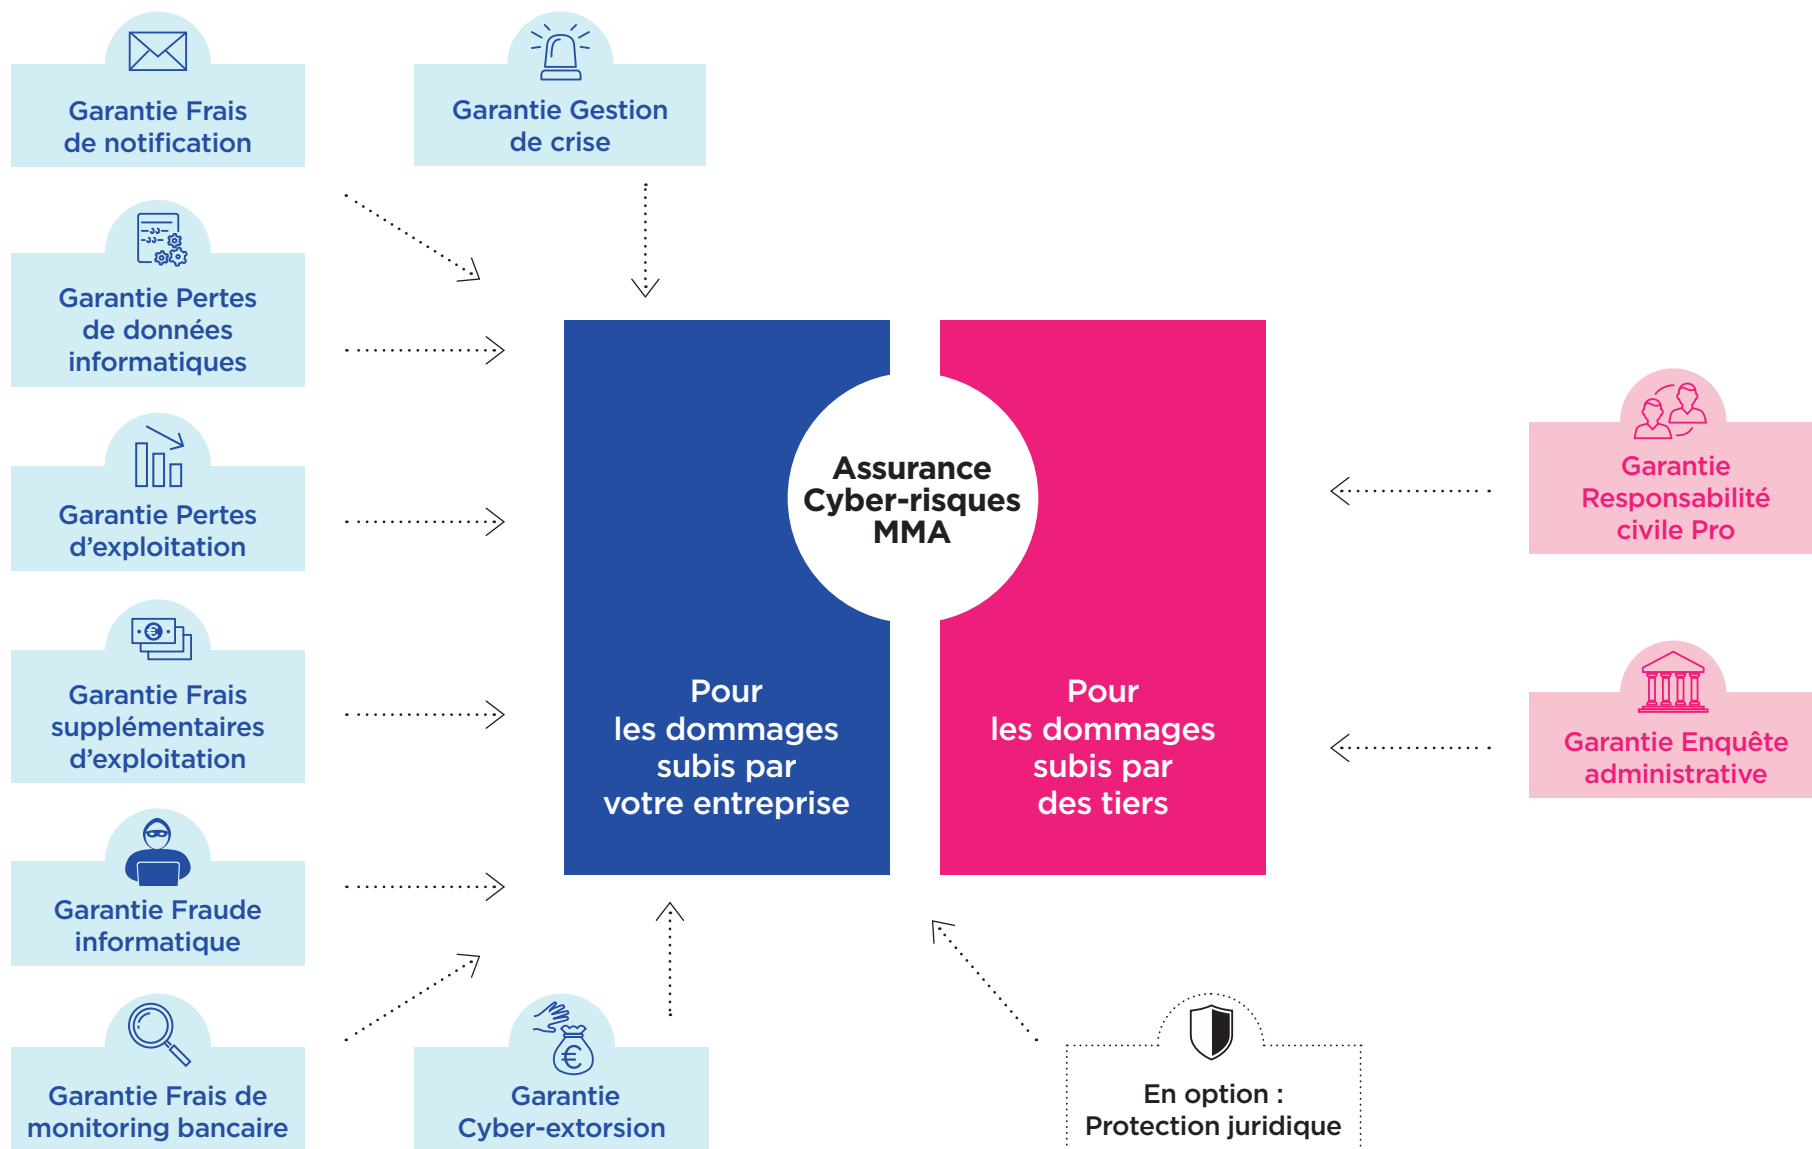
Garantie Frais de notification

Garantie Gestion de crise

Garantie Pertes de données informatiques

Garantie Pertes d’exploitation

Garantie Frais supplémentaires d’exploitation

Garantie Fraude informatique

Garantie Frais de monitoring bancaire

Garantie Cyber-extorsion

Assurance Cyber-risques MMA

Pour les dommages subis par votre entreprise

Pour les dommages subis par des tiers

Garantie Responsabilité civile Pro

Garantie Enquête administrative

En option : Protection juridique